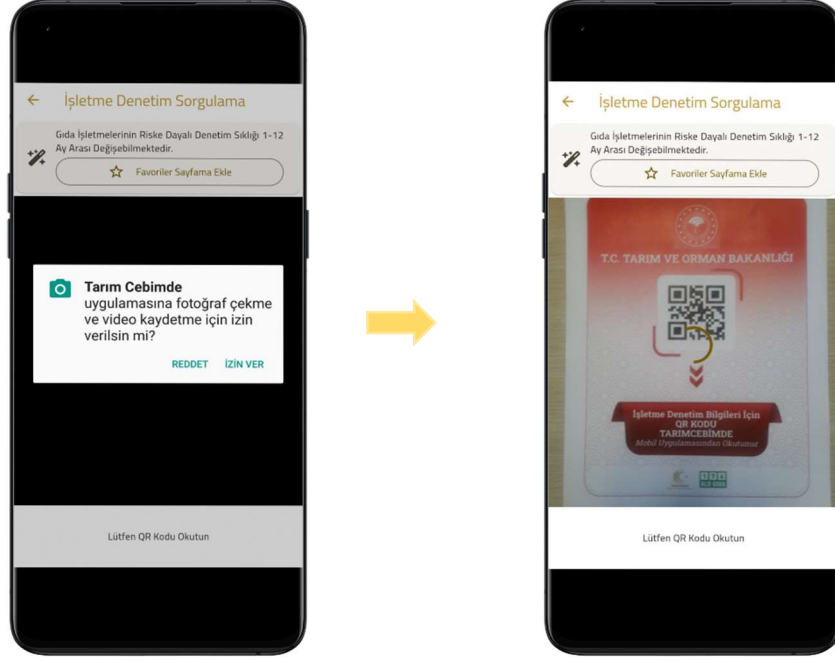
İşletme Denetim Sorgulama

Gıda İşletmelerinin Riske Dayalı Denetim Sıklığı 1-12 Ay Arası Değişebilmektedir.

Favoriler Sayfama Ekle

**Tarım Cebimde** uygulamasına fotoğraf çekme ve video kaydetme için izin verilsin mi?

REDDET İZİN VER

Lütfen QR Kodu Okutun

İşletme Denetim Sorgulama

Gıda İşletmelerinin Riske Dayalı Denetim Sıklığı 1-12 Ay Arası Değişebilmektedir.

Favoriler Sayfama Ekle

T.C. TARIM VE ORMAN BAKANLIĞI

İşletme Denetim Bilgileri İçin QR KODU TARIMCEBİMDE Mobil Uygulamasından Okutunuz

Lütfen QR Kodu Okutun